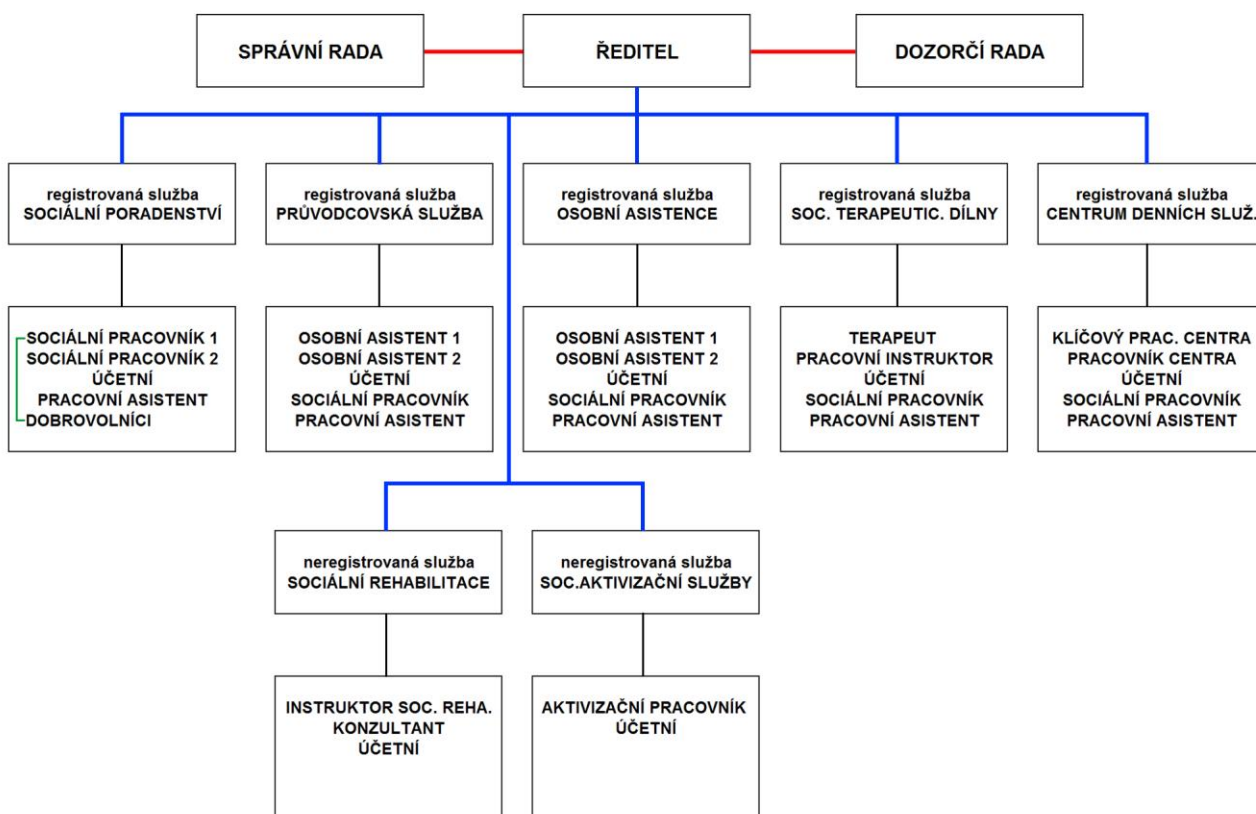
SPRÁVNÍ RADA

ŘEDITEL

DOZORČÍ RADA

registrovaná služba
SOCIÁLNÍ PORADENSTVÍ

SOCIÁLNÍ PRACOVNÍK 1
SOCIÁLNÍ PRACOVNÍK 2
ÚČETNÍ
PRACOVNÍ ASISTENT
DOBROVOLNÍCI

registrovaná služba
PRŮVODCOVSKÁ SLUŽBA

OSOBNÍ ASISTENT 1
OSOBNÍ ASISTENT 2
ÚČETNÍ
SOCIÁLNÍ PRACOVNÍK
PRACOVNÍ ASISTENT

registrovaná služba
OSOBNÍ ASISTENCE

OSOBNÍ ASISTENT 1
OSOBNÍ ASISTENT 2
ÚČETNÍ
SOCIÁLNÍ PRACOVNÍK
PRACOVNÍ ASISTENT

registrovaná služba
SOC. TERAPEUTIC. DÍLNY

TERAPEUT
PRACOVNÍ INSTRUKTOR
ÚČETNÍ
SOCIÁLNÍ PRACOVNÍK
PRACOVNÍ ASISTENT

registrovaná služba
CENTRUM DENNÍCH SLUŽ.

KLÍČOVÝ PRAC. CENTRA
PRACOVNÍK CENTRA
ÚČETNÍ
SOCIÁLNÍ PRACOVNÍK
PRACOVNÍ ASISTENT

neregistrovaná služba
SOCIÁLNÍ REHABILITACE

INSTRUKTOR SOC. REHA.
KONZULTANT
ÚČETNÍ

neregistrovaná služba
SOC.AKTIVIZAČNÍ SLUŽBY

AKTIVIZAČNÍ PRACOVNÍK
ÚČETNÍ